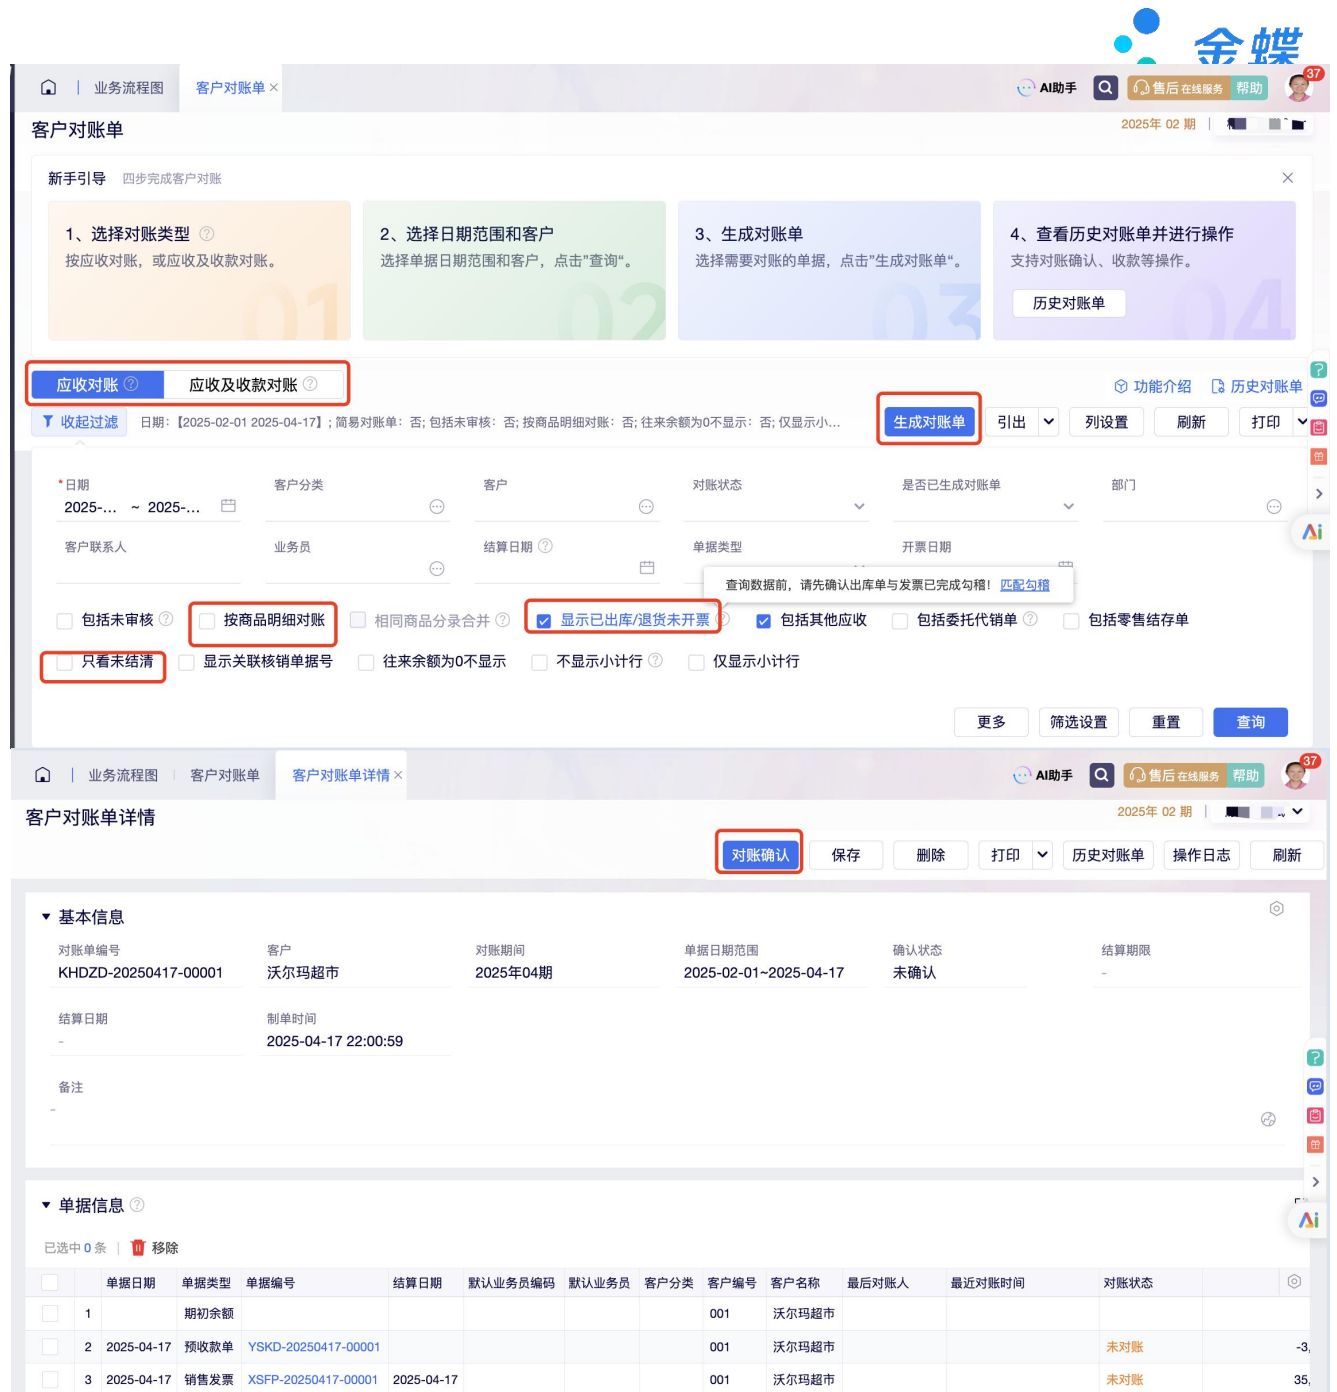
金蝶

业务流程图 客户对账单 ×
AI助手 售后在线服务 帮助 37

客户对账单
2025年 02 期

新手引导 四步完成客户对账

1、选择对账类型
按应收对账，或应收及收款对账。
01

2、选择日期范围和客户
选择单据日期范围和客户，点击"查询"。
02

3、生成对账单
选择需要对账的单据，点击"生成对账单"。
03

4、查看历史对账单并进行操作
支持对账确认、收款等操作。
历史对账单
04

应收对账 应收及收款对账
功能介绍 历史对账单
收起过滤 日期:【2025-02-01 2025-04-17】; 简易对账单: 否; 包括未审核: 否; 按商品明细对账: 否; 往来余额为0不显示: 否; 仅显示小...
生成对账单 引出 列设置 刷新 打印

*日期 2025-... ~ 2025-...
客户分类
客户
对账状态
是否已生成对账单
部门
客户联系人
业务员
结算日期
单据类型
开票日期
查询数据前，请先确认出库单与发票已完成勾稽! 匹配勾稽

包括未审核 按商品明细对账 相同商品分录合并 显示已出库/退货未开票 包括其他应收 包括委托代销单 包括零售结存单
只看未结清 显示关联核销单据号 往来余额为0不显示 不显示小计行 仅显示小计行

更多 筛选设置 重置 查询

业务流程图 客户对账单 客户对账单详情 ×
AI助手 售后在线服务 帮助 37

客户对账单详情
2025年 02 期

对账确认 保存 删除 打印 历史对账单 操作日志 刷新

基本信息
对账单编号 KHDZD-20250417-00001
客户 沃尔玛超市
对账期间 2025年04期
单据日期范围 2025-02-01~2025-04-17
确认状态 未确认
结算期限 -
结算日期 -
制单时间 2025-04-17 22:00:59
备注 -

单据信息
已选中 0 条 | 移除

| | 单据日期 | 单据类型 | 单据编号 | 结算日期 | 默认业务员编码 | 默认业务员 | 客户分类 | 客户编号 | 客户名称 | 最后对账人 | 最近对账时间 | 对账状态 | |
|---|---|---|---|---|---|---|---|---|---|---|---|---|---|
| 1 | | 期初余额 | | | | | | 001 | 沃尔玛超市 | | | | |
| 2 | 2025-04-17 | 预收款单 | YSKD-20250417-00001 | | | | | 001 | 沃尔玛超市 | | | 未对账 | -3, |
| 3 | 2025-04-17 | 销售发票 | XSFP-20250417-00001 | 2025-04-17 | | | | 001 | 沃尔玛超市 | | | 未对账 | 35, |